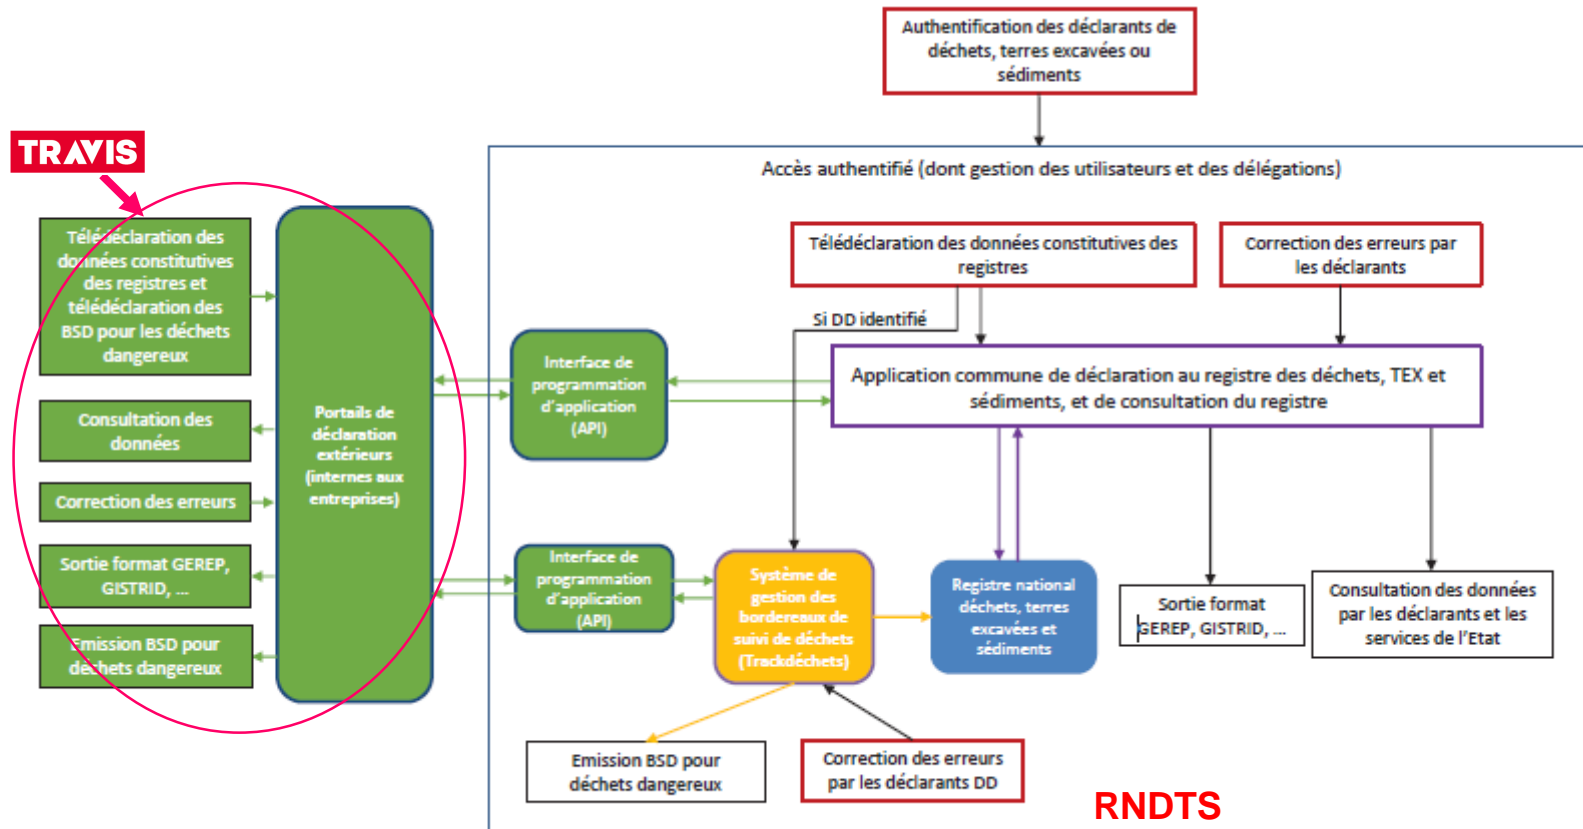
Authentification des déclarants de déchets, terres excavées ou sédiments

TRAVIS

Accès authentifié (dont gestion des utilisateurs et des délégations)

Télédéclaration des données constitutives des registres et télédéclaration des BSD pour les déchets dangereux

Consultation des données

Correction des erreurs

Sortie format GEREP, GISTRID, ...

Emission BSD pour déchets dangereux

Portails de déclaration extérieurs (internes aux entreprises)

Interface de programmation d'application (API)

Interface de programmation d'application (API)

Télédéclaration des données constitutives des registres

Correction des erreurs par les déclarants

Si DD identifié

Application commune de déclaration au registre des déchets, TEX et sédiments, et de consultation du registre

Système de gestion des bordereaux de suivi de déchets (Trackdéchets)

Registre national déchets, terres excavées et sédiments

Sortie format GEREP, GISTRID, ...

Consultation des données par les déclarants et les services de l'Etat

Emission BSD pour déchets dangereux

Correction des erreurs par les déclarants DD

RNDTS